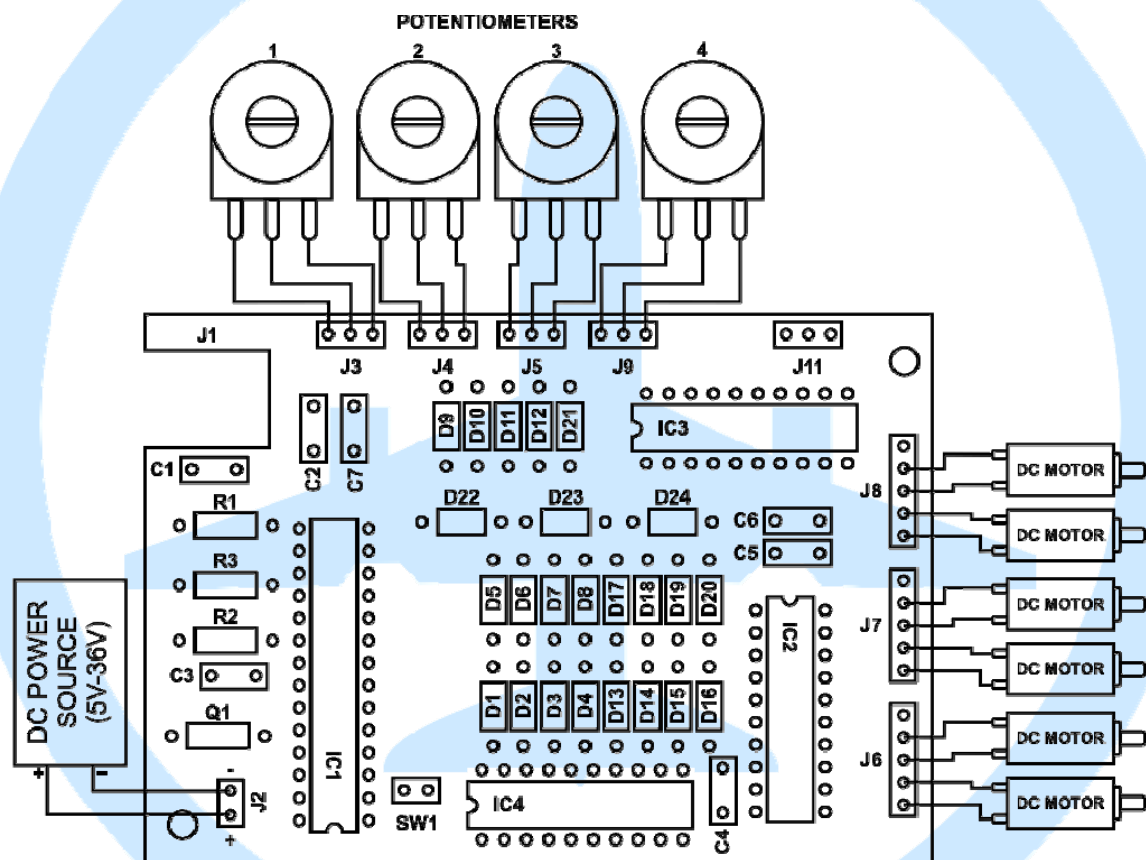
POTENTIOMETERS

1
2
3
4

J1
J3
J4
J5
J9
J11

D9
D10
D11
D12
D21
IC3

C1
C2
C7

D22
D23
D24
C6
C5

R1
R3
R2
C3
Q1

DC POWER SOURCE (5V-36V)

+
-

IC1

D5
D6
D7
D8
D17
D18
D19
D20

D1
D2
D3
D4
D13
D14
D15
D16

IC2

J2
SW1
IC4
C4

J8
J7
J6

DC MOTOR
DC MOTOR
DC MOTOR
DC MOTOR
DC MOTOR
DC MOTOR